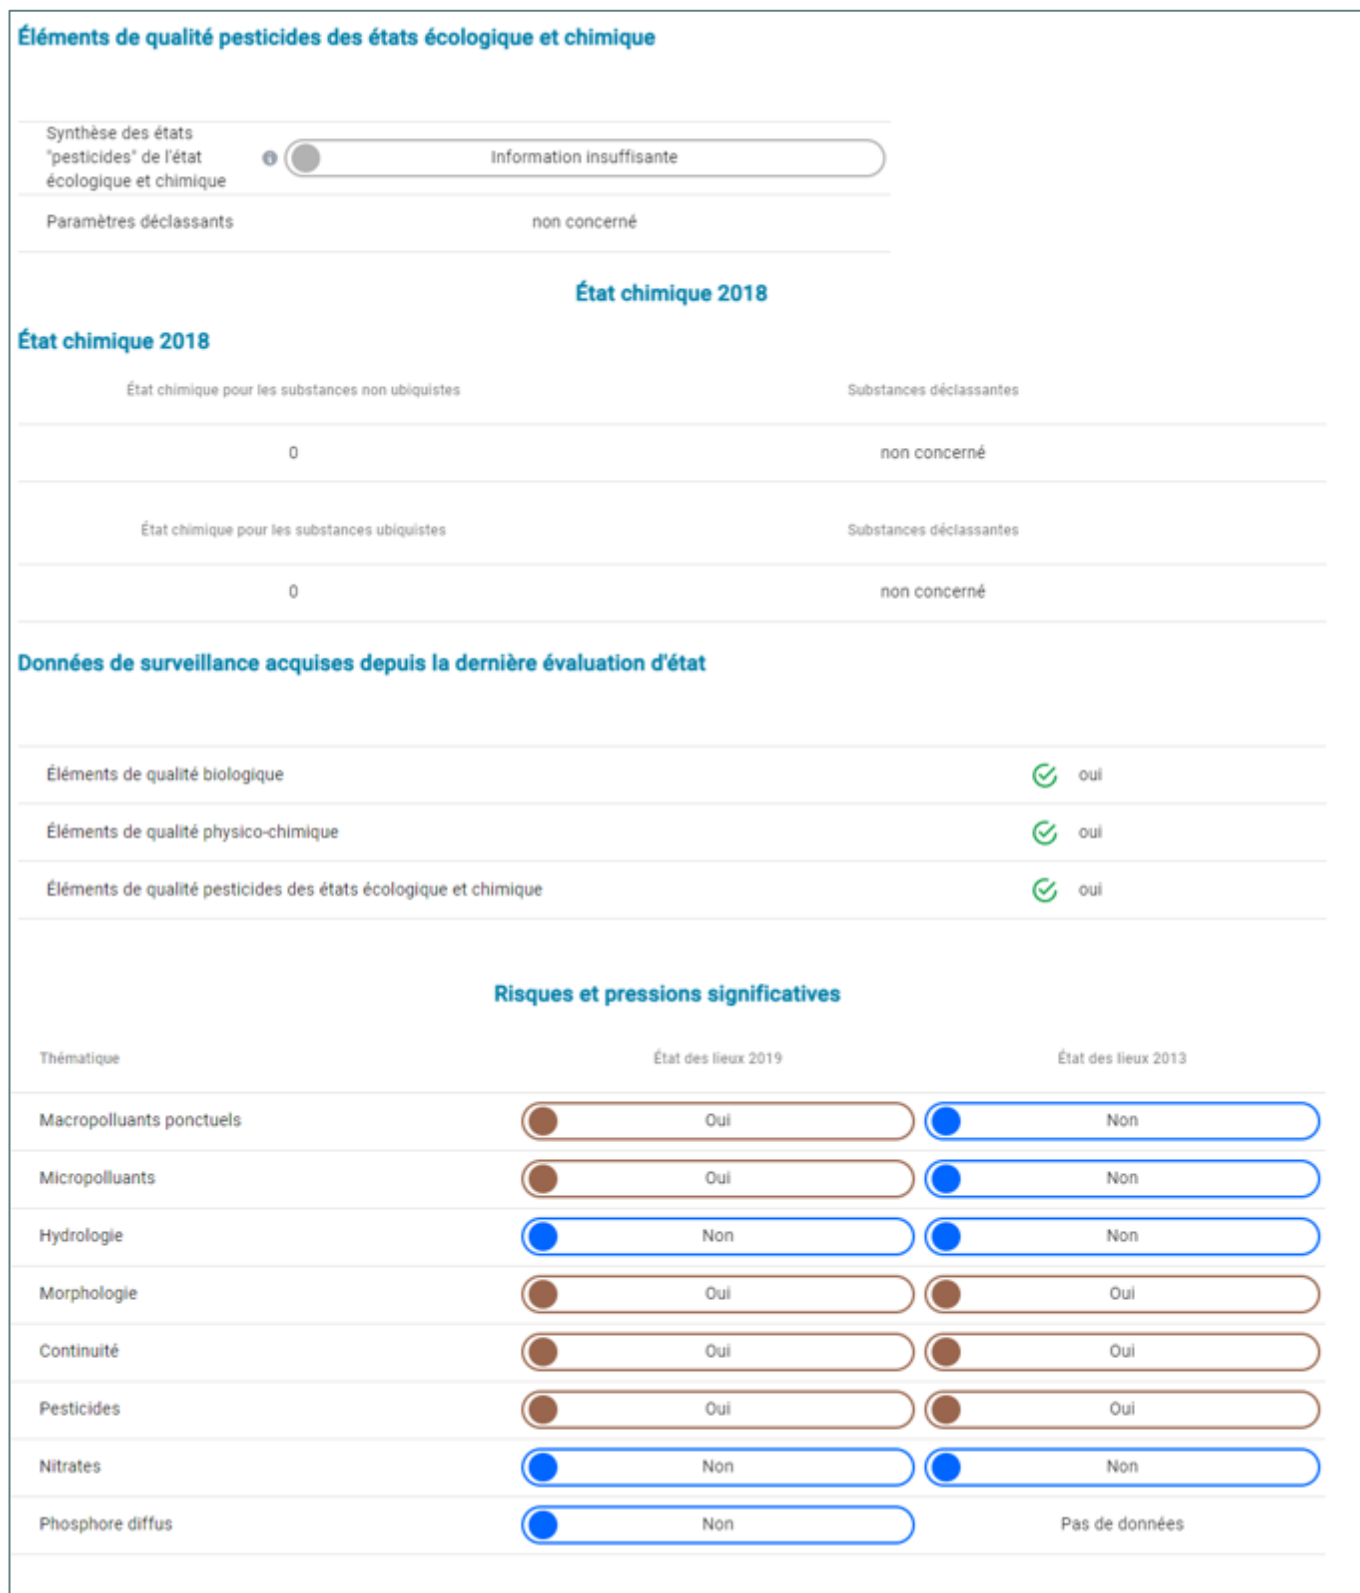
Éléments de qualité pesticides des états écologique et chimique

| | |
|---|---|
| Synthèse des états "pesticides" de l'état écologique et chimique | Information insuffisante |
| Paramètres déclassants | non concerné |

État chimique 2018

État chimique 2018

| État chimique pour les substances non ubiquistes | Substances déclassantes |
|---|---|
| 0 | non concerné |

| État chimique pour les substances ubiquistes | Substances déclassantes |
|---|---|
| 0 | non concerné |

Données de surveillance acquises depuis la dernière évaluation d'état

| | |
|---|---|
| Éléments de qualité biologique | oui |
| Éléments de qualité physico-chimique | oui |
| Éléments de qualité pesticides des états écologique et chimique | oui |

Risques et pressions significatives

| Thématique | État des lieux 2019 | État des lieux 2013 |
|---|---|---|
| Macropolluants ponctuels | Oui | Non |
| Micropolluants | Oui | Non |
| Hydrologie | Non | Non |
| Morphologie | Oui | Oui |
| Continuité | Oui | Oui |
| Pesticides | Oui | Oui |
| Nitrates | Non | Non |
| Phosphore diffus | Non | Pas de données |